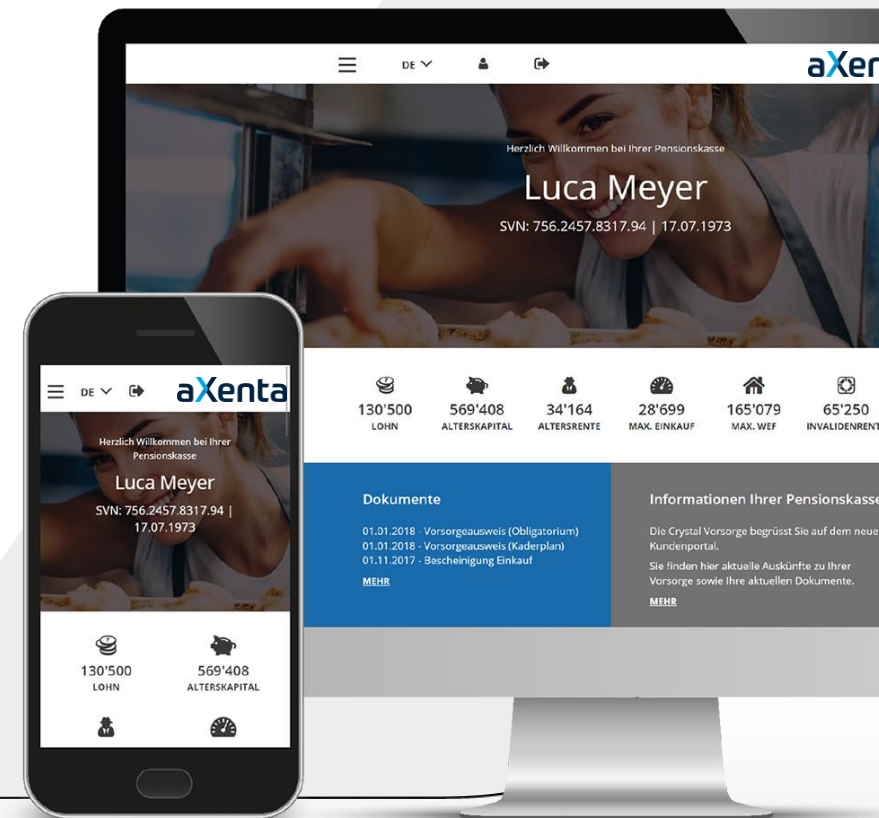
DE aXen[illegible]

Herzlich Willkommen bei Ihrer Pensionskasse

Luca Meyer

SVN: 756.2457.8317.94 | 17.07.1973

130'500
LOHN

569'408
ALTERSKAPITAL

34'164
ALTERSRENTE

28'699
MAX. EINKAUF

165'079
MAX. WEF

65'250
INVALIDENRENT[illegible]

Dokumente

01.01.2018 - Vorsorgeausweis (Obligatorium)
01.01.2018 - Vorsorgeausweis (Kaderplan)
01.11.2017 - Bescheinigung Einkauf

MEHR

Informationen Ihrer Pensionskasse

Die Crystal Vorsorge begrüsst Sie auf dem neue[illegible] Kundenportal.

Sie finden hier aktuelle Auskünfte zu Ihrer Vorsorge sowie Ihre aktuellen Dokumente.

MEHR

DE aXenta

Herzlich Willkommen bei Ihrer Pensionskasse

Luca Meyer

SVN: 756.2457.8317.94 | 17.07.1973

130'500
LOHN

569'408
ALTERSKAPITAL